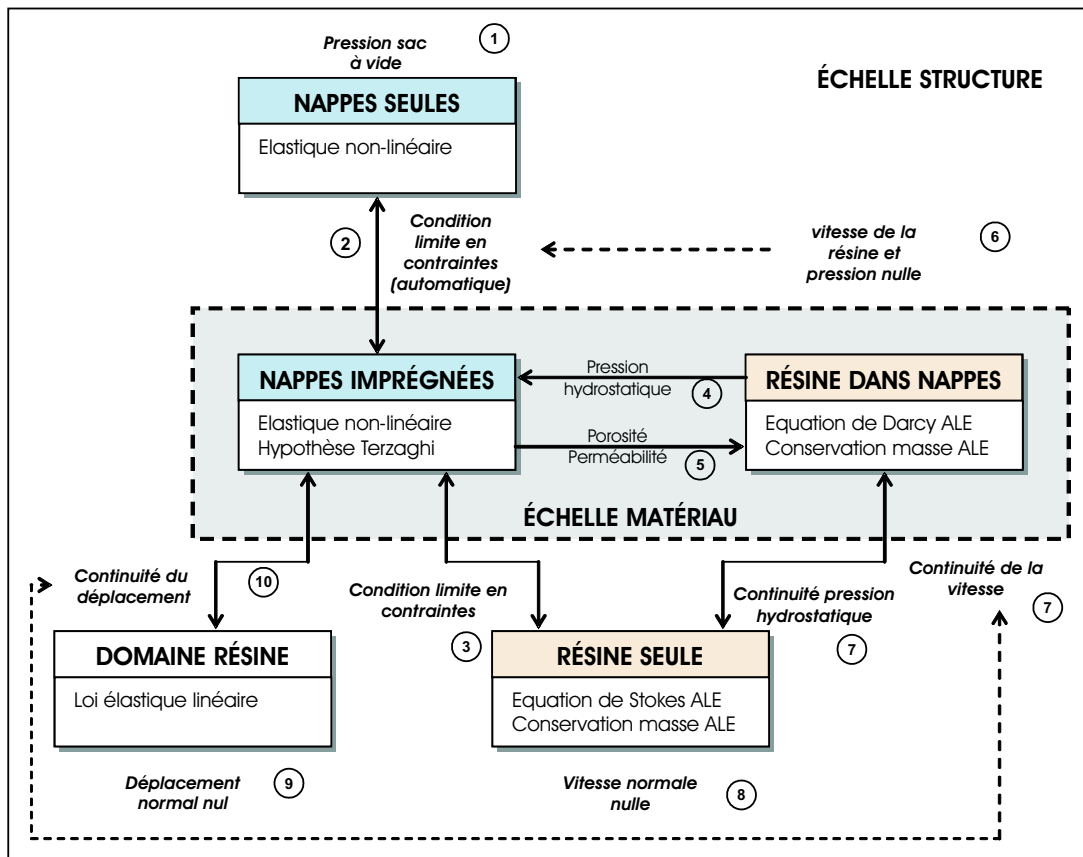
Pression sac à vide

1

ÉCHELLE STRUCTURE

NAPPES SEULES

Elastique non-linéaire

2

Condition limite en contraintes (automatique)

vitesse de la résine et pression nulle

6

NAPPES IMPRÉGNÉES

Elastique non-linéaire
Hypothèse Terzaghi

Pression hydrostatique

4

Porosité Perméabilité

5

RÉSINE DANS NAPPES

Equation de Darcy ALE
Conservation masse ALE

ÉCHELLE MATÉRIAU

Continuité du déplacement

10

Condition limite en contraintes

3

Continuité pression hydrostatique

7

Continuité de la vitesse

7

DOMAINE RÉSINE

Loi élastique linéaire

RÉSINE SEULE

Equation de Stokes ALE
Conservation masse ALE

Déplacement normal nul

9

Vitesse normale nulle

8